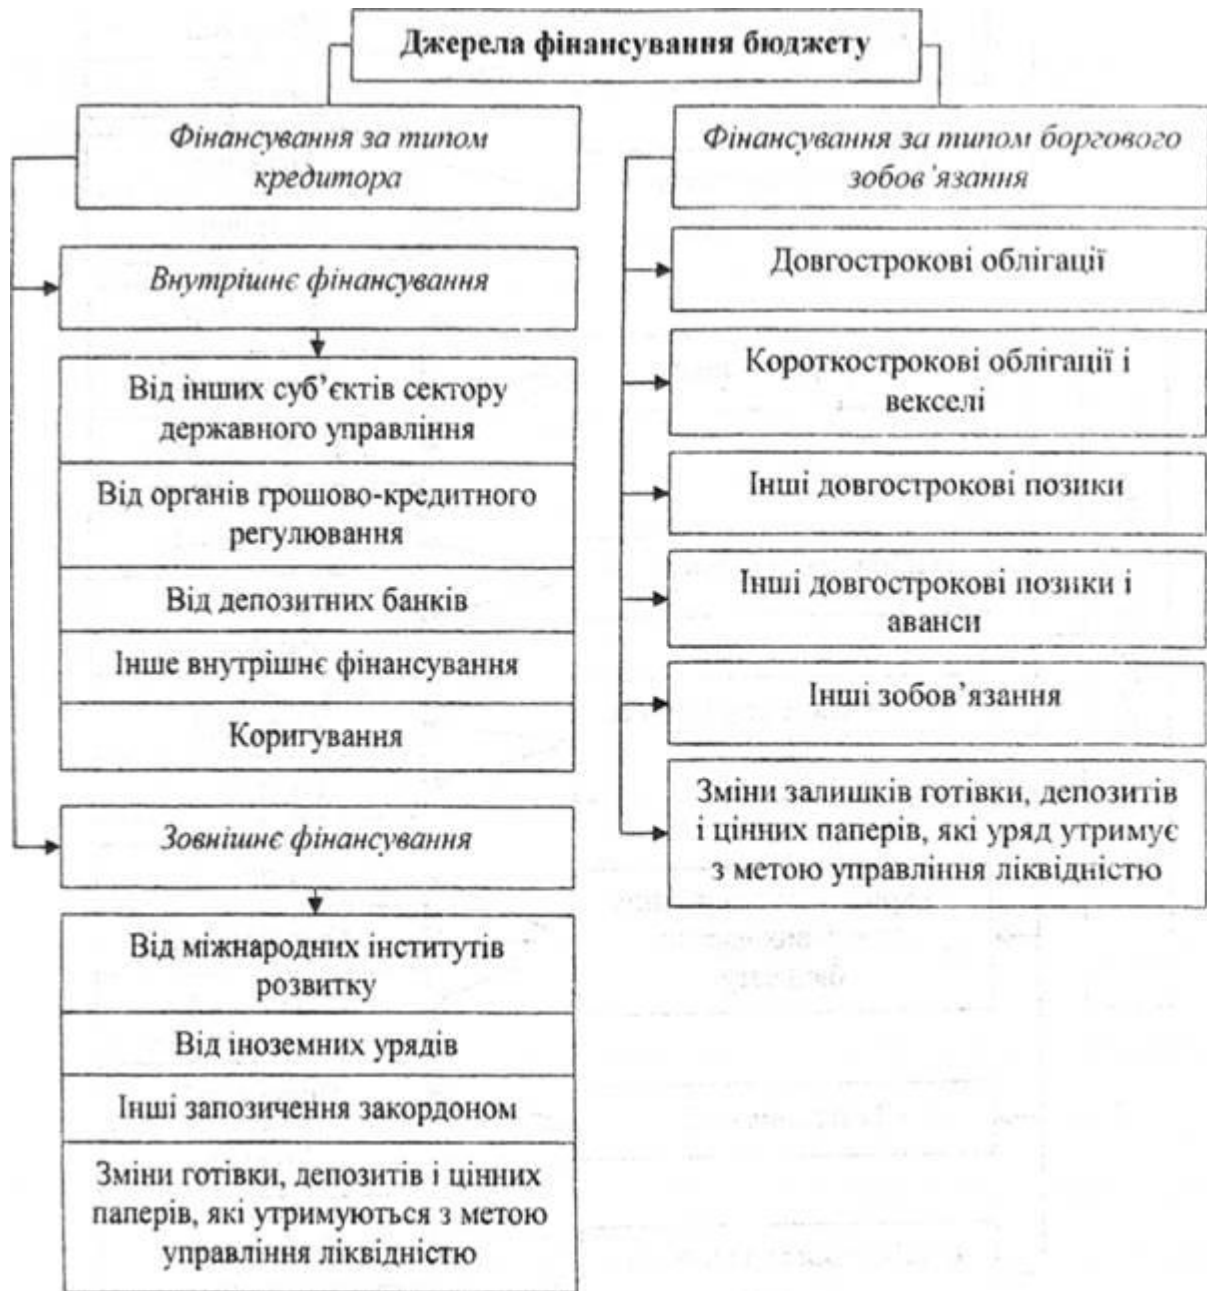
Джерела фінансування бюджету

Фінансування за типом кредитора

Внутрішнє фінансування

Від інших суб'єктів сектору державного управління

Від органів грошово-кредитного регулювання

Від депозитних банків

Інше внутрішнє фінансування

Коригування

Зовнішнє фінансування

Від міжнародних інститутів розвитку

Від іноземних урядів

Інші запозичення закордоном

Зміни готівки, депозитів і цінних паперів, які утримуються з метою управління ліквідністю

Фінансування за типом боргового зобов'язання

Довгострокові облігації

Короткострокові облігації і векселі

Інші довгострокові позики

Інші довгострокові позики і аванси

Інші зобов'язання

Зміни залишків готівки, депозитів і цінних паперів, які уряд утримує з метою управління ліквідністю